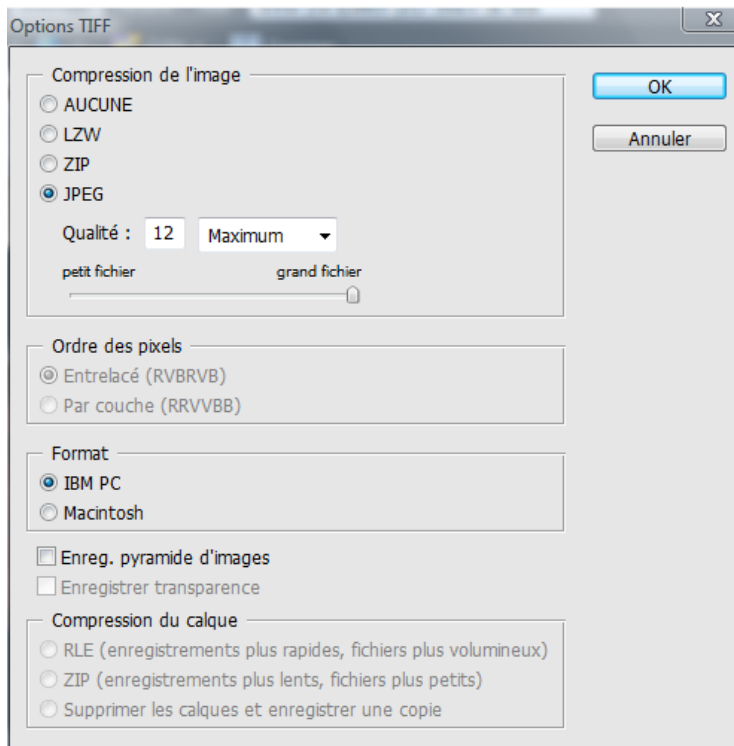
Options TIFF

Compression de l'image
AUCUNE
LZW
ZIP
JPEG
Qualité : 12 Maximum
petit fichier grand fichier

OK
Annuler

Ordre des pixels
Entrelacé (RVBRVB)
Par couche (RRVVBB)

Format
IBM PC
Macintosh

Enreg. pyramide d'images
Enregistrer transparence

Compression du calque
RLE (enregistrements plus rapides, fichiers plus volumineux)
ZIP (enregistrements plus lents, fichiers plus petits)
Supprimer les calques et enregistrer une copie